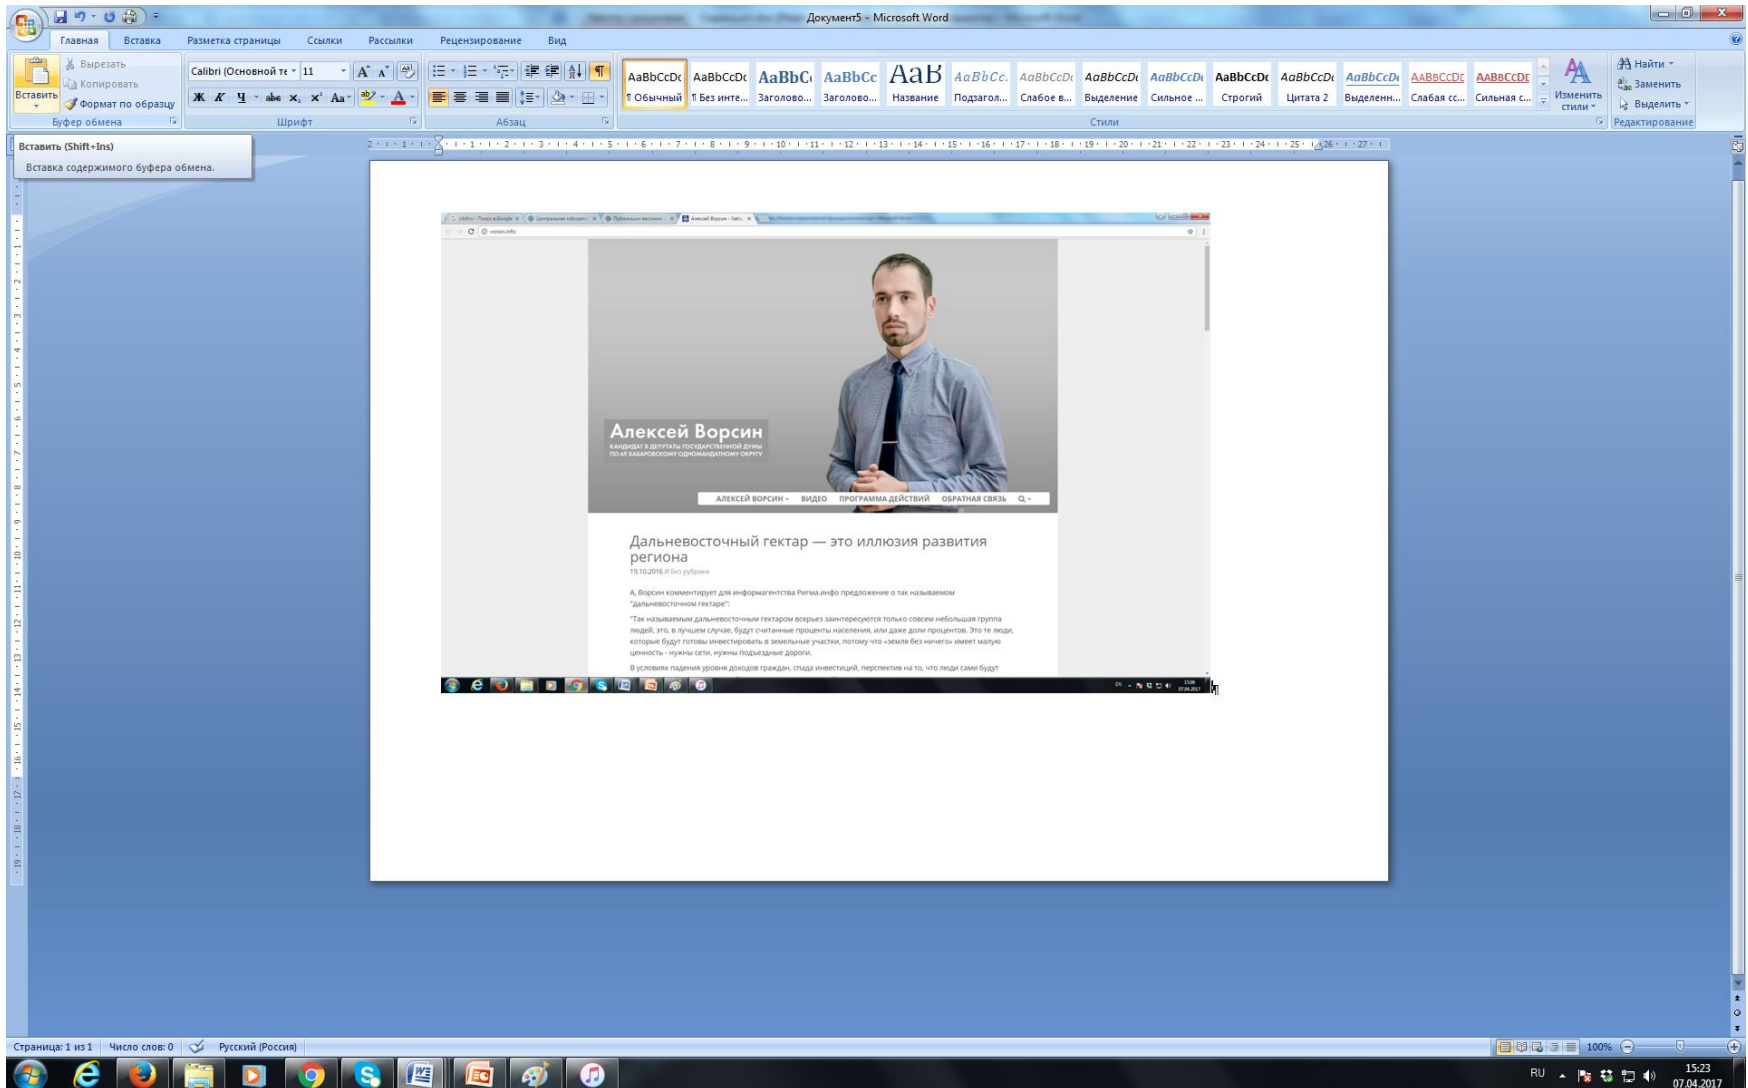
Документ5 - Microsoft Word

Главная Вставка Разметка страницы Ссылки Рассылки Рецензирование Вид

Вырезать
Копировать
Вставить
Формат по образцу
Буфер обмена

Calibri (Основной те 11
Шрифт

Абзац

AaBbCcDc ¶ Обычный
AaBbCcDc ¶ Без инте...
AaBbC Заголово...
AaBbCc Заголово...
АаВ Название
AaBbCc. Подзагол...
AaBbCcDc Слабое в...
AaBbCcDc Выделение
AaBbCcDc Сильное ...
AaBbCcDc Строгий
AaBbCcDc Цитата 2
AaBbCcDc Выделенн...
AABBCCDC Слабая сс...
AABBCCDC Сильная с...
Изменить стили
Стили

Найти
Заменить
Выделить
Редактирование

Вставить (Shift+Ins)
Вставка содержимого буфера обмена.

Алексей Ворсин
КАНДИДАТ В ДЕПУТАТЫ ГОСУДАРСТВЕННОЙ ДУМЫ ПО 69 ХАБАРОВСКОМУ ОДНОМАНДАТНОМУ ОКРУГУ

АЛЕКСЕЙ ВОРСИН ВИДЕО ПРОГРАММА ДЕЙСТВИЙ ОБРАТНАЯ СВЯЗЬ

Дальневосточный гектар — это иллюзия развития региона
19.10.2016 // Без рубрики

А. Ворсин комментирует для информагентства Ригма.инфо предложение о так называемом "дальневосточном гектаре":

"Так называемым дальневосточным гектаром всерьез заинтересуются только совсем небольшая группа людей, это, в лучшем случае, будут считанные проценты населения, или даже доли процентов. Это те люди, которые будут готовы инвестировать в земельные участки, потому что «земля без ничего» имеет малую ценность - нужны сети, нужны подъездные дороги.

В условиях падения уровня доходов граждан, спада инвестиций, перспектив на то, что люди сами будут

Страница: 1 из 1 Число слов: 0 Русский (Россия)
100%
RU 15:23 07.04.2017